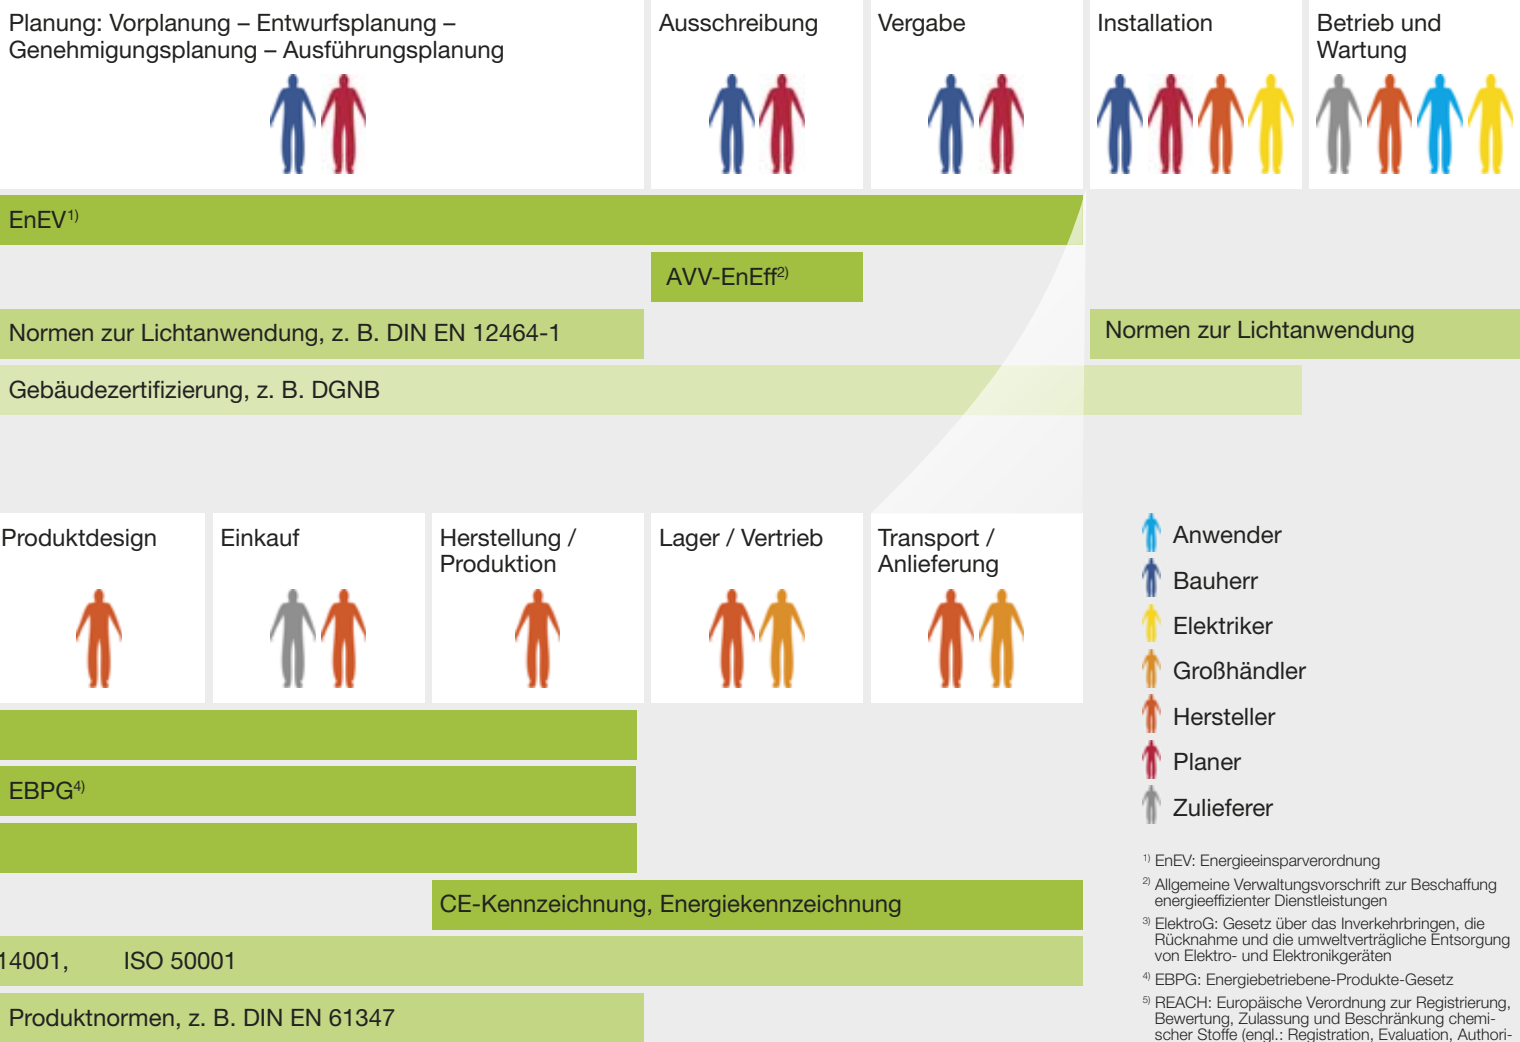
Planung: Vorplanung – Entwurfsplanung – Genehmigungsplanung – Ausführungsplanung

Ausschreibung

Vergabe

Installation

Betrieb und Wartung

EnEV$^{1)}$

AVV-EnEff$^{2)}$

Normen zur Lichtanwendung, z. B. DIN EN 12464-1

Normen zur Lichtanwendung

Gebäudezertifizierung, z. B. DGNB

Produktdesign

Einkauf

Herstellung / Produktion

Lager / Vertrieb

Transport / Anlieferung

Anwender
Bauherr
Elektriker
Großhändler
Hersteller
Planer
Zulieferer

EBPG$^{4)}$

CE-Kennzeichnung, Energiekennzeichnung

14001, ISO 50001

Produktnormen, z. B. DIN EN 61347

$^{1)}$ EnEV: Energieeinsparverordnung
$^{2)}$ Allgemeine Verwaltungsvorschrift zur Beschaffung energieeffizienter Dienstleistungen
$^{3)}$ ElektroG: Gesetz über das Inverkehrbringen, die Rücknahme und die umweltverträgliche Entsorgung von Elektro- und Elektronikgeräten
$^{4)}$ EBPG: Energiebetriebene-Produkte-Gesetz
$^{5)}$ REACH: Europäische Verordnung zur Registrierung, Bewertung, Zulassung und Beschränkung chemischer Stoffe (engl.: Registration, Evaluation, Authori-